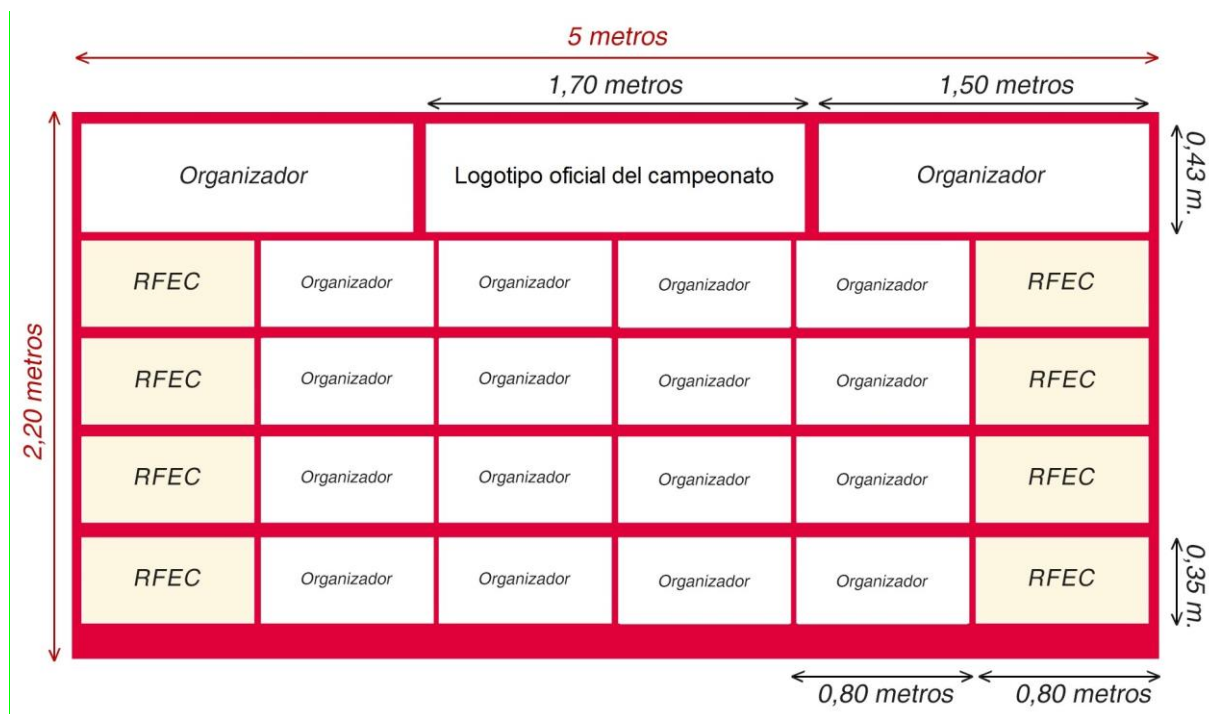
5 metros

1,70 metros

1,50 metros

2,20 metros

0,43 m.

| Organizador | | Logotipo oficial del campeonato | | Organizador | |
|---|---|---|---|---|---|
| RFEC | Organizador | Organizador | Organizador | Organizador | RFEC |
| RFEC | Organizador | Organizador | Organizador | Organizador | RFEC |
| RFEC | Organizador | Organizador | Organizador | Organizador | RFEC |
| RFEC | Organizador | Organizador | Organizador | Organizador | RFEC |

0,35 m.

0,80 metros

0,80 metros